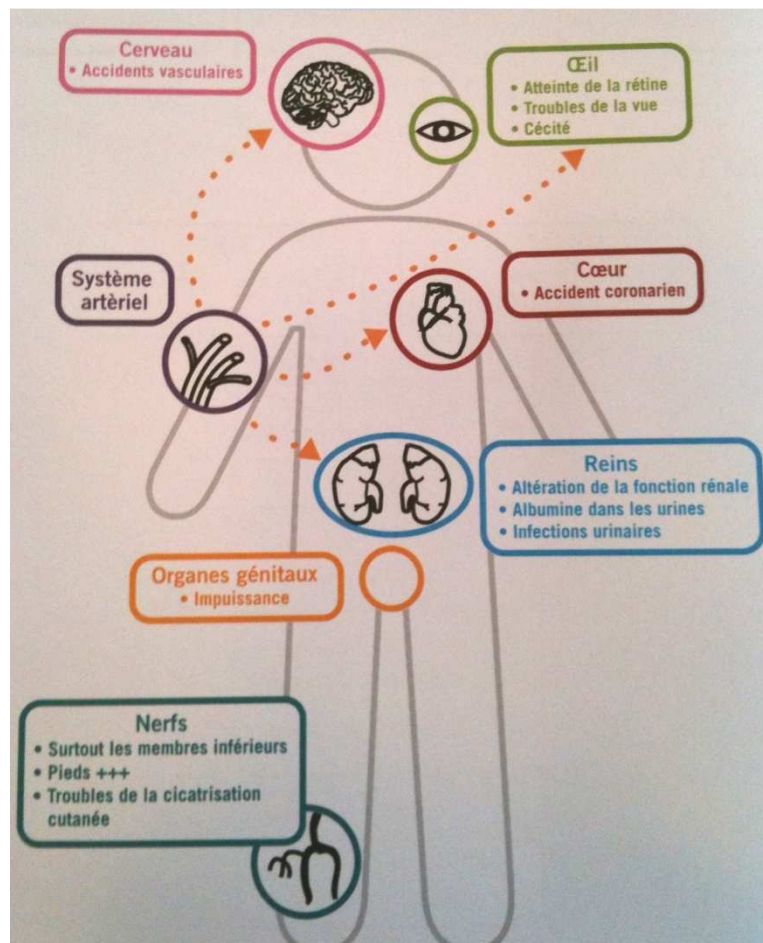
Cerveau
• Accidents vasculaires

Œil
• Atteinte de la rétine
• Troubles de la vue
• Cécité

Système artèriel

Cœur
• Accident coronarien

Reins
• Altération de la fonction rénale
• Albumine dans les urines
• Infections urinaires

Organes génitaux
• Impuissance

Nerfs
• Surtout les membres inférieurs
• Pieds +++
• Troubles de la cicatrisation cutanée